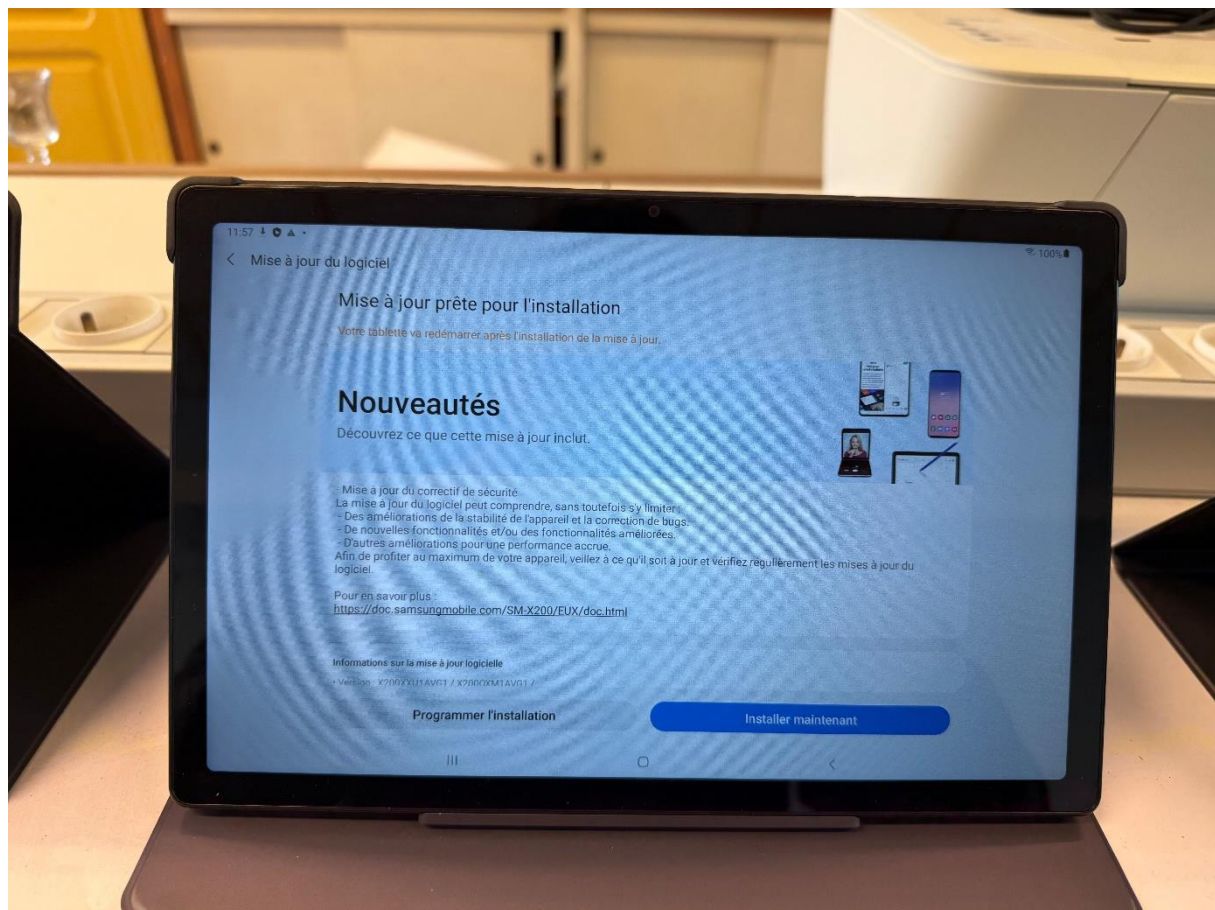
11:57

100%

Mise à jour du logiciel

Mise à jour prête pour l'installation

Votre tablette va redémarrer après l'installation de la mise à jour.

Nouveautés

Découvrez ce que cette mise à jour inclut.

· Mise à jour du correctif de sécurité
La mise à jour du logiciel peut comprendre, sans toutefois s'y limiter :
- Des améliorations de la stabilité de l'appareil et la correction de bugs.
- De nouvelles fonctionnalités et/ou des fonctionnalités améliorées.
- D'autres améliorations pour une performance accrue.
Afin de profiter au maximum de votre appareil, veillez à ce qu'il soit à jour et vérifiez régulièrement les mises à jour du logiciel.

Pour en savoir plus :
https://doc.samsungmobile.com/SM-X200/EUX/doc.html

Informations sur la mise à jour logicielle

• Version : X200XXU1AVG1 / X200OXM1AVG1 /

Programmer l'installation

Installer maintenant